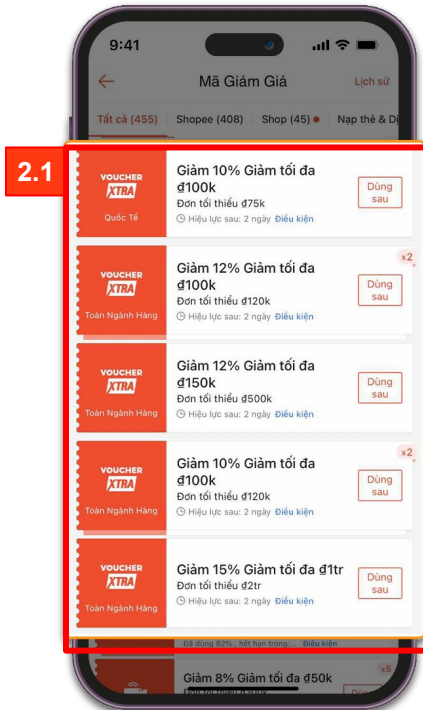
9:41

Mã Giảm Giá

Lịch sử

Tất cả (455) | Shopee (408) | Shop (45) | Nạp thẻ & D

2.1

VOUCHER XTRA
Quốc Tế
Giảm 10% Giảm tối đa đ100k
Đơn tối thiểu đ75k
Hiệu lực sau: 2 ngày Điều kiện
Dùng sau

x2
VOUCHER XTRA
Toàn Ngành Hàng
Giảm 12% Giảm tối đa đ100k
Đơn tối thiểu đ120k
Hiệu lực sau: 2 ngày Điều kiện
Dùng sau

VOUCHER XTRA
Toàn Ngành Hàng
Giảm 12% Giảm tối đa đ150k
Đơn tối thiểu đ500k
Hiệu lực sau: 2 ngày Điều kiện
Dùng sau

x2
VOUCHER XTRA
Toàn Ngành Hàng
Giảm 10% Giảm tối đa đ100k
Đơn tối thiểu đ120k
Hiệu lực sau: 2 ngày Điều kiện
Dùng sau

VOUCHER XTRA
Toàn Ngành Hàng
Giảm 15% Giảm tối đa đ1tr
Đơn tối thiểu đ2tr
Hiệu lực sau: 2 ngày Điều kiện
Dùng sau

Đã dùng 82%, hết hạn trong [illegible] Điều kiện

x5
Giảm 8% Giảm tối đa đ50k
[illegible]